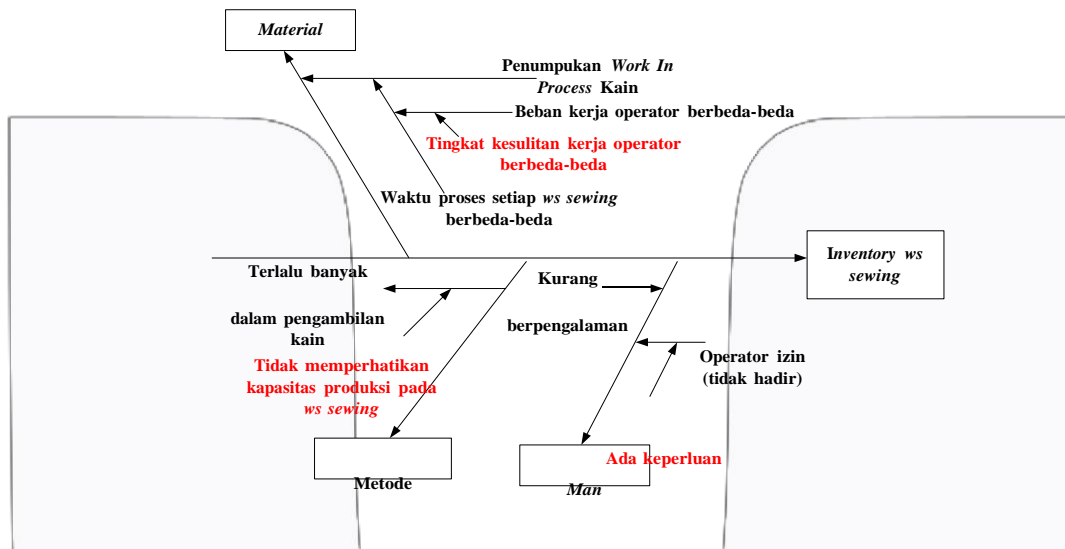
Material

Penumpukan *Work In Process* Kain

Beban kerja operator berbeda-beda

Tingkat kesulitan kerja operator berbeda-beda

Waktu proses setiap *ws sewing* berbeda-beda

Inventory ws sewing

Terlalu banyak

dalam pengambilan kain

Tidak memperhatikan kapasitas produksi pada *ws sewing*

Kurang

berpengalaman

Operator izin (tidak hadir)

Metode

Ada keperluan

Man